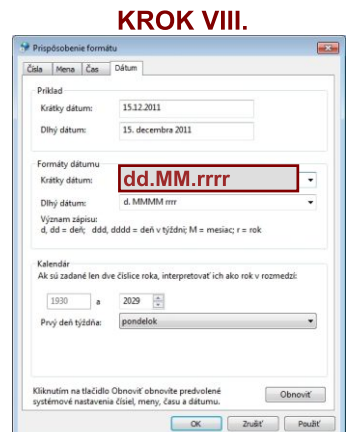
KROK VIII.

Prispôsobenie formátu

Čísla | Mena | Čas | Dátum

Príklad
Krátky dátum: 15.12.2011
Dlhý dátum: 15. decembra 2011

Formáty dátumu
Krátky dátum: dd.MM.rrrr
Dlhý dátum: d. MMMM rrrr
Význam zápisu:
d, dd = deň; ddd, dddd = deň v týždni; M = mesiac; r = rok

Kalendár
Ak sú zadané len dve číslice roka, interpretovať ich ako rok v rozmedzí:
1930 a 2029
Prvý deň týždňa: pondelok

Kliknutím na tlačidlo Obnoviť obnovíte predvolené systémové nastavenia čísiel, meny, času a dátumu.

Obnoviť

OK | Zrušiť | Použiť